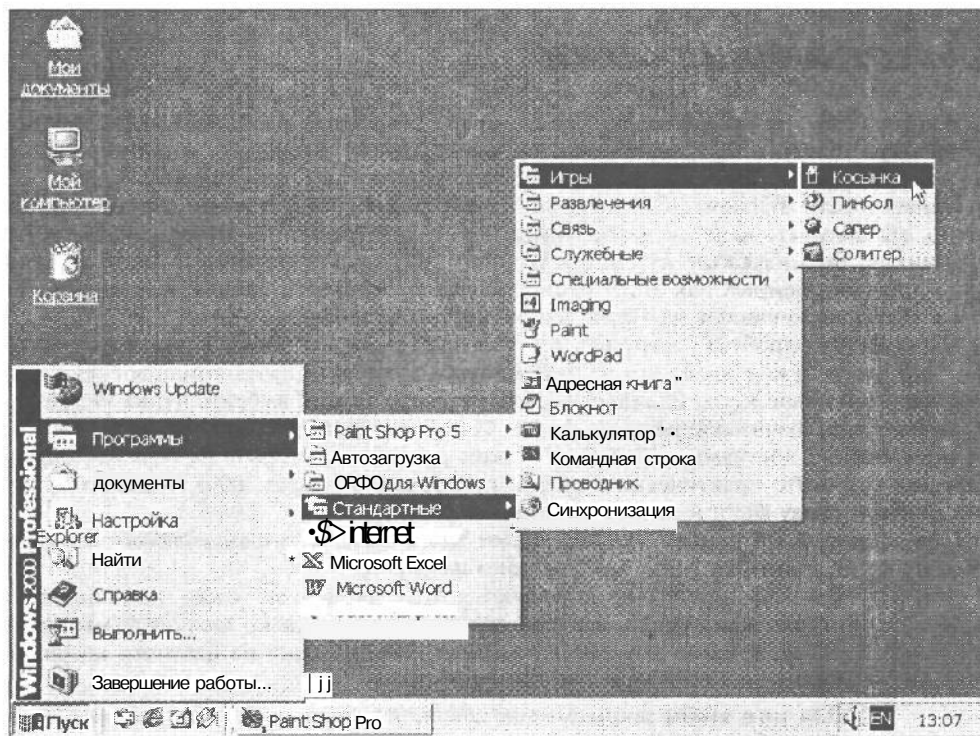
Мои документы

Мой компьютер

Корзина

Windows 2000 Professional

Windows Update

Программы

документы

Настройка

Explorer

Найти

Справка

Выполнить...

Завершение работы...

Paint Shop Pro 5

Автозагрузка

ОРФО для Windows

Стандартные

•$> internet

Microsoft Excel

Microsoft Word

Игры

Развлечения

Связь

Служебные

Специальные возможности

Imaging

Paint

WordPad

Адресная книга

Блокнот

Калькулятор

Командная строка

Проводник

Синхронизация

Косынка

Пинбол

Сапер

Солитер

Пуск

Paint Shop Pro

EN

13:07